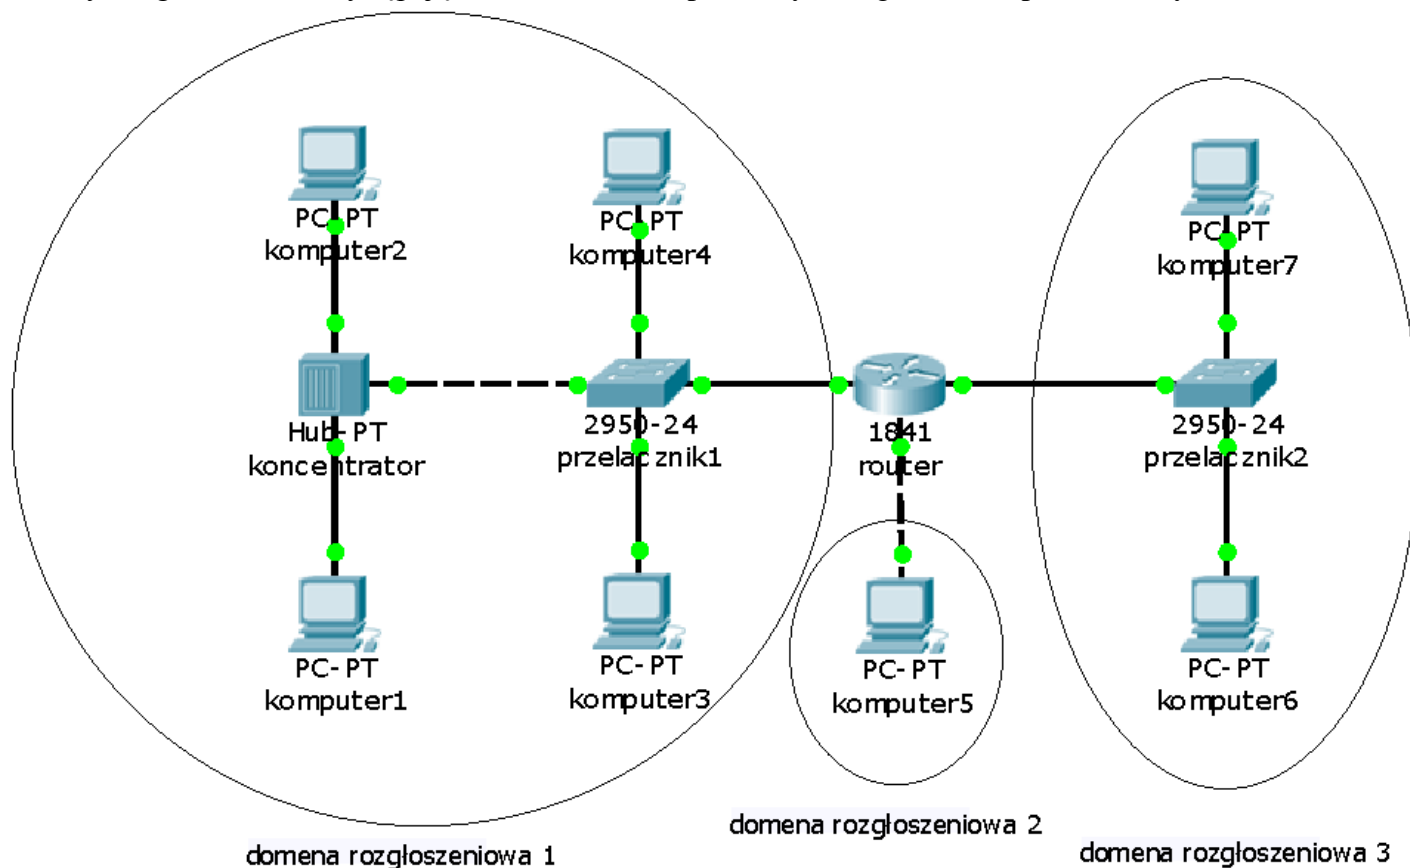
PC-PT
komputer2

PC-PT
komputer4

PC-PT
komputer7

Hub-PT
koncentrator

2950-24
przelacznik1

1841
router

2950-24
przelacznik2

PC-PT
komputer1

PC-PT
komputer3

PC-PT
komputer5

PC-PT
komputer6

domena rozgłoszeniowa 1

domena rozgłoszeniowa 2

domena rozgłoszeniowa 3